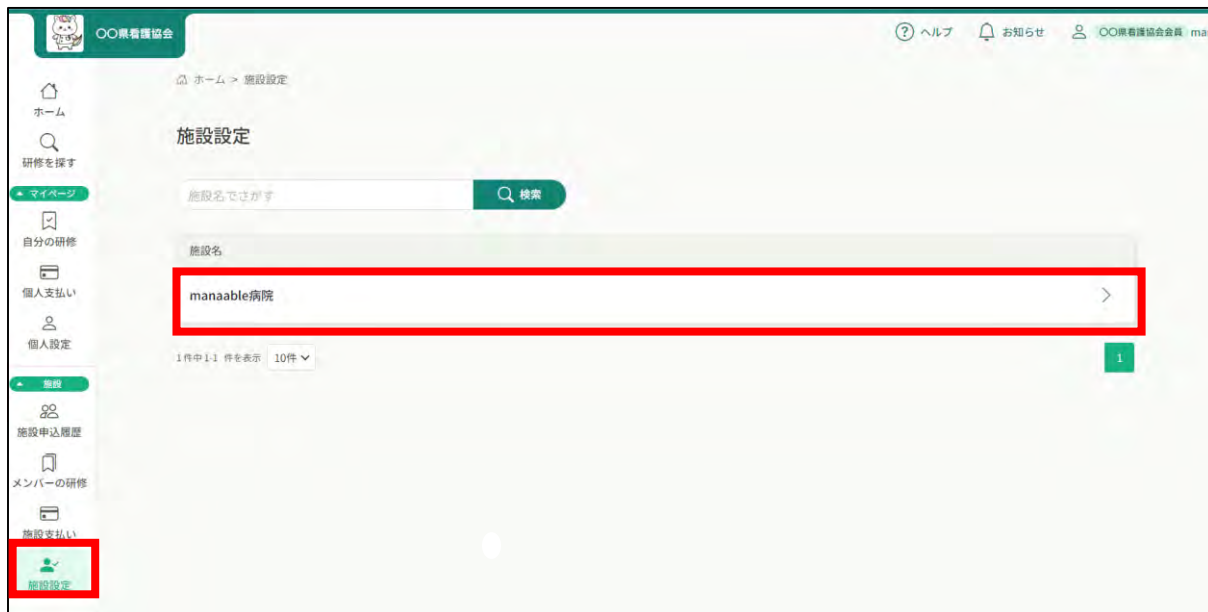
〇〇県看護協会

ヘルプ　お知らせ　〇〇県看護協会会員 ma

ホーム
研修を探す
マイページ
自分の研修
個人支払い
個人設定
施設
施設申込履歴
メンバーの研修
施設支払い
施設設定

ホーム > 施設設定

施設設定

施設名でさがす　検索

| 施設名 |
|---|
| manaable病院 |

1件中1-1 件を表示　10件

1